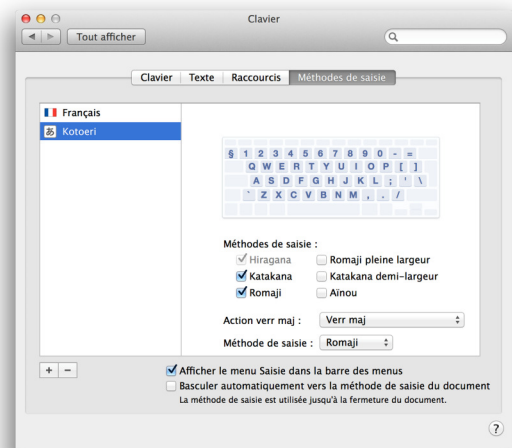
Clavier

Tout afficher

Clavier | Texte | Raccourcis | Méthodes de saisie

Français
あ Kotoeri

§ 1 2 3 4 5 6 7 8 9 0 - =
Q W E R T Y U I O P [ ]
A S D F G H J K L ; ' \
` Z X C V B N M , . /

Méthodes de saisie :
Hiragana
Romaji pleine largeur
Katakana
Katakana demi-largeur
Romaji
Aïnou

Action verr maj : Verr maj

Méthode de saisie : Romaji

+ −

Afficher le menu Saisie dans la barre des menus
Basculer automatiquement vers la méthode de saisie du document
La méthode de saisie est utilisée jusqu'à la fermeture du document.

?